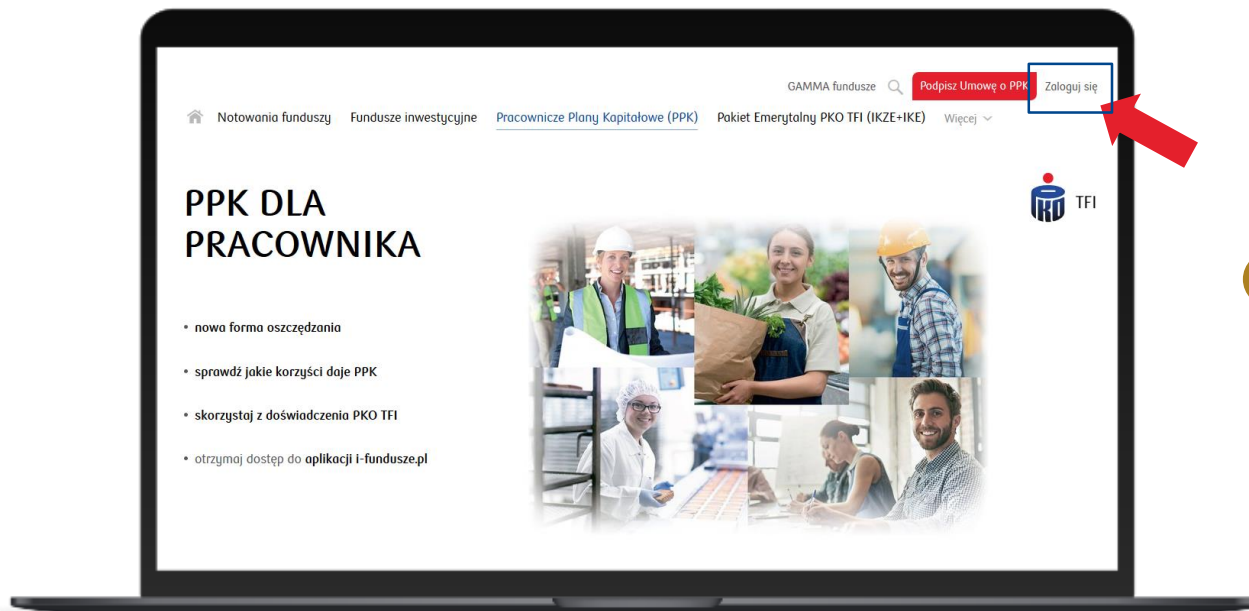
GAMMA fundusze Podpisz Umowę o PPK Zaloguj się

Notowania funduszy Fundusze inwestycyjne Pracownicze Plany Kapitałowe (PPK) Pakiet Emerytalny PKO TFI (IKZE+IKE) Więcej

TFI

PPK DLA PRACOWNIKA

• nowa forma oszczędzania

• sprawdź jakie korzyści daje PPK

• skorzystaj z doświadczenia PKO TFI

• otrzymaj dostęp do aplikacji i-fundusze.pl